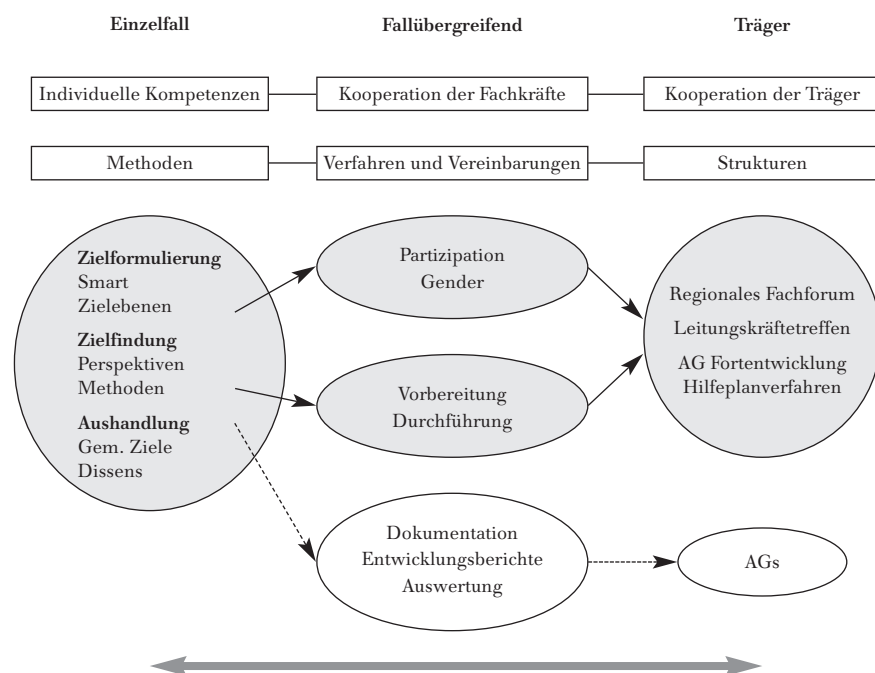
Einzelfall

Fallübergreifend

Träger

Individuelle Kompetenzen

Kooperation der Fachkräfte

Kooperation der Träger

Methoden

Verfahren und Vereinbarungen

Strukturen

**Zielformulierung**
Smart
Zielebenen
**Zielfindung**
Perspektiven
Methoden
**Aushandlung**
Gem. Ziele
Dissens

Partizipation
Gender

Vorbereitung
Durchführung

Regionales Fachforum
Leitungskräftetreffen
AG Fortentwicklung Hilfeplanverfahren

Dokumentation
Entwicklungsberichte
Auswertung

AGs